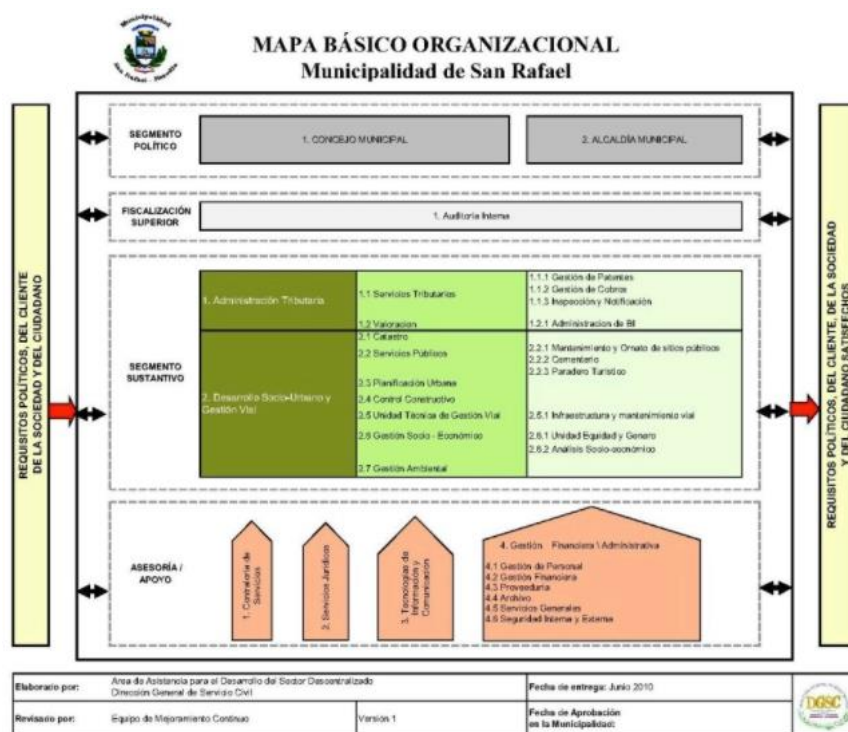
Municipalidad San Rafael Heredia

MAPA BÁSICO ORGANIZACIONAL
Municipalidad de San Rafael

REQUISITOS POLÍTICOS, DEL CLIENTE DE LA SOCIEDAD Y DEL CIUDADANO

SEGMENTO POLÍTICO

1. CONCEJO MUNICIPAL

2. ALCALDÍA MUNICIPAL

FISCALIZACIÓN SUPERIOR

1. Auditoría Interna

SEGMENTO SUSTANTIVO

1. Administración Tributaria

1.1 Servicios Tributarios

1.1.1 Gestión de Patentes
1.1.2 Gestión de Cobros
1.1.3 Inspección y Notificación

1.2 Valoracion

1.2.1 Administracion de BI

2. Desarrollo Socio-Urbano y Gestión Vial

2.1 Catastro
2.2 Servicios Publicos
2.3 Planificación Urbana
2.4 Control Constructivo
2.5 Unidad Técnica de Gestión Vial
2.6 Gestión Socio - Económico
2.7 Gestión Ambiental

2.2.1 Mantenimiento y Ornato de sitios públicos
2.2.2 Cementerio
2.2.3 Paradero Turístico

2.5.1 Infraestructura y mantenimiento vial

2.6.1 Unidad Equidad y Genero
2.6.2 Análisis Socio-económico

ASESORÍA / APOYO

1. Contraloría de Servicios

2. Servicios Jurídicos

3. Tecnologías de Información y Comunicación

4. Gestión Financiera \ Administrativa

4.1 Gestión de Personal
4.2 Gestión Financiera
4.3 Proveeduría
4.4 Archivo
4.5 Servicios Generales
4.6 Seguridad Interna y Externa

REQUISITOS POLÍTICOS, DEL CLIENTE, DE LA SOCIEDAD Y DEL CIUDADANO SATISFECHOS

| Elaborado por: | Area de Asistencia para el Desarrollo del Sector Descentralizado Dirección General de Servicio Civil | | Fecha de entrega: Junio 2010 | DGSC |
|---|---|---|---|---|
| Revisado por: | Equipo de Mejoramiento Continuo | Versión 1 | Fecha de Aprobación en la Municipalidad: | |